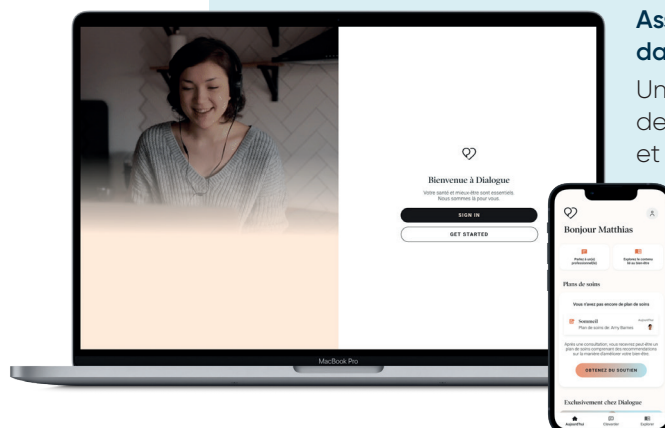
Ass
da
Un
de
et

Bienvenue à Dialogue

Votre santé et mieux-être sont essentiels. Nous sommes là pour vous.

SIGN IN

GET STARTED

MacBook Pro

Bonjour Matthias

Parlez à un(e) professionnel(le)

Explorez le contenu de mieux-être

Plans de soins

Vous n'avez pas encore de plan de soins

Sommeil

Plan de soins de: Amy Barnes

Aujourd'hui

Après une consultation, vous recevrez peut-être un plan de soins comprenant des recommandations sur la manière d'améliorer votre bien-être.

OBTENEZ DU SOUTIEN

Exclusivement chez Dialogue

Aujourd'hui

Discuter

Explorer